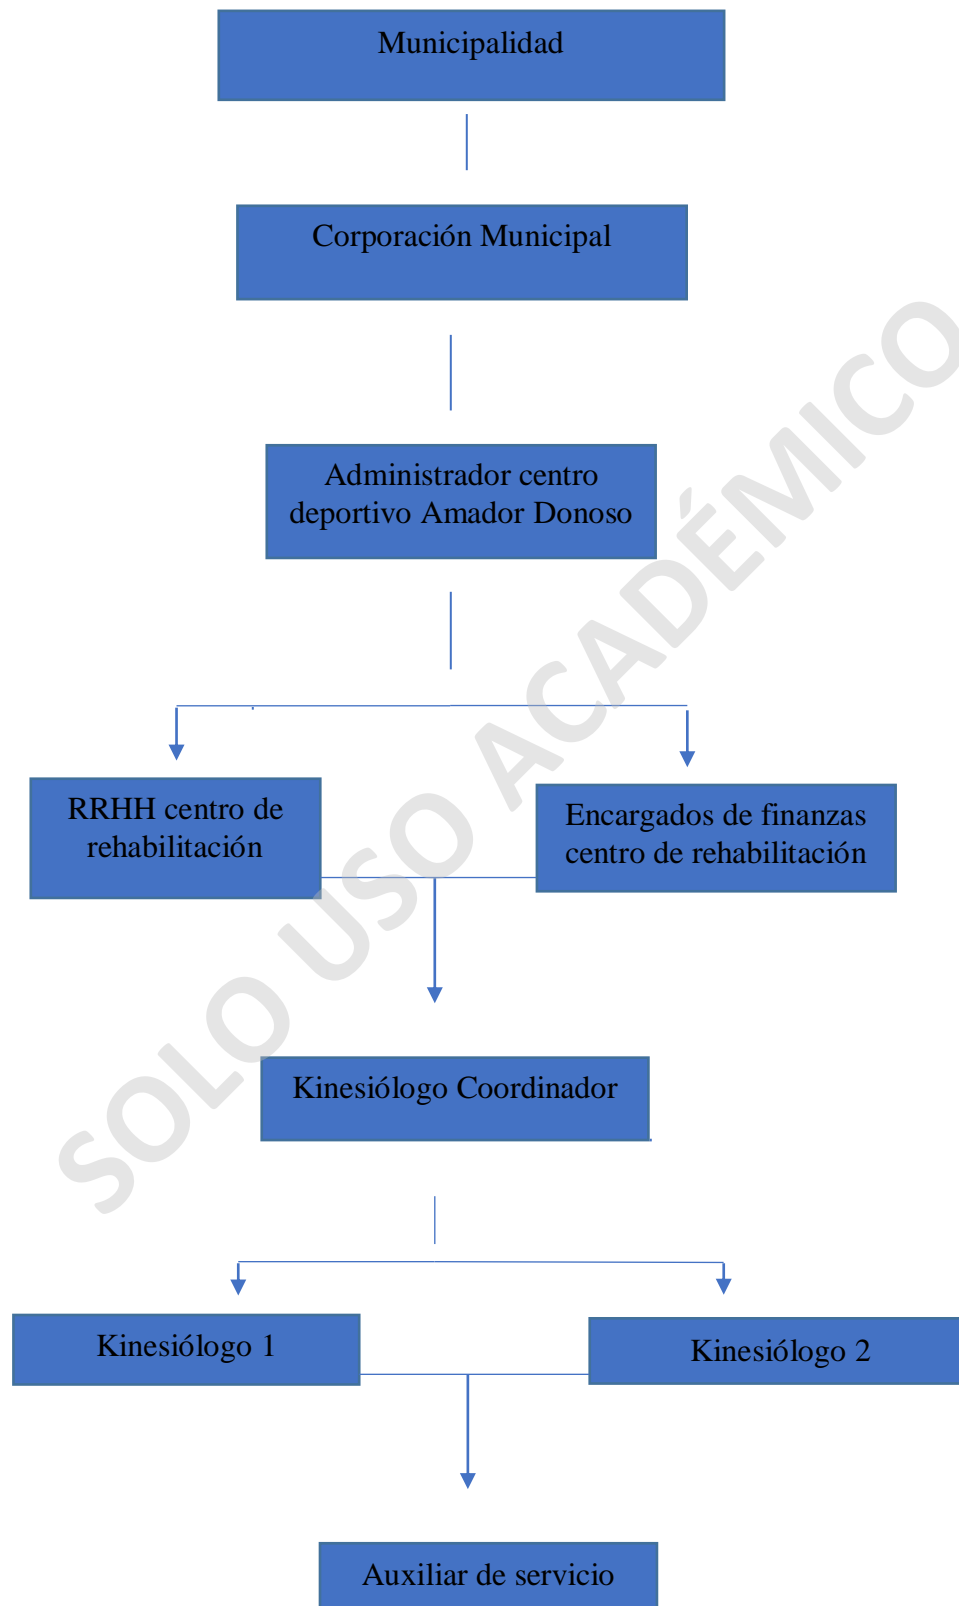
Municipalidad

Corporación Municipal

Administrador centro deportivo Amador Donoso

RRHH centro de rehabilitación

Encargados de finanzas centro de rehabilitación

Kinesiólogo Coordinador

Kinesiólogo 1

Kinesiólogo 2

Auxiliar de servicio

SOLO USO ACADÉMICO